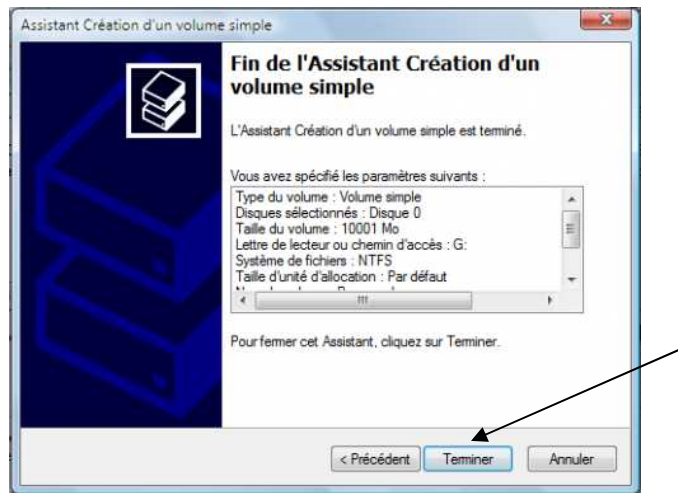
Assistant Création d'un volume simple

Fin de l'Assistant Création d'un volume simple

L'Assistant Création d'un volume simple est terminé.

Vous avez spécifié les paramètres suivants :

Type du volume : Volume simple
Disques sélectionnés : Disque 0
Taille du volume : 10001 Mo
Lettre de lecteur ou chemin d'accès : G:
Système de fichiers : NTFS
Taille d'unité d'allocation : Par défaut
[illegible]

Pour fermer cet Assistant, cliquez sur Terminer.

< Précédent Terminer Annuler